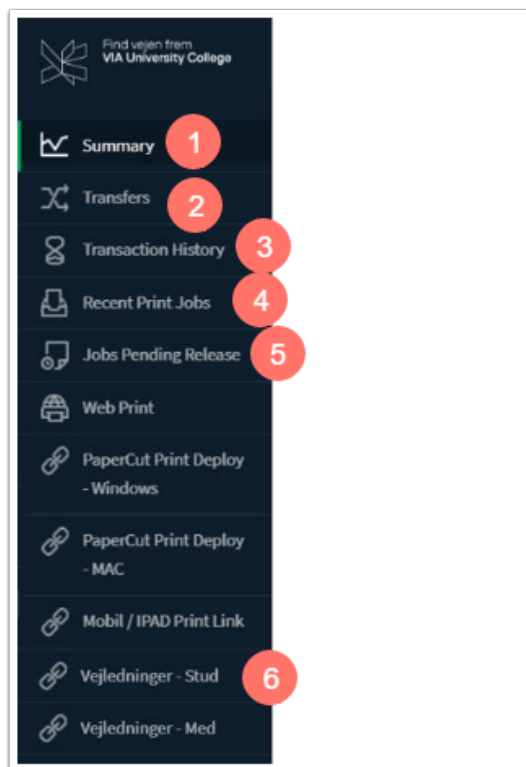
Find vejen frem
VIA University College

Summary 1

Transfers 2

Transaction History 3

Recent Print Jobs 4

Jobs Pending Release 5

Web Print

PaperCut Print Deploy - Windows

PaperCut Print Deploy - MAC

Mobil / IPAD Print Link

Vejledninger - Stud 6

Vejledninger - Med